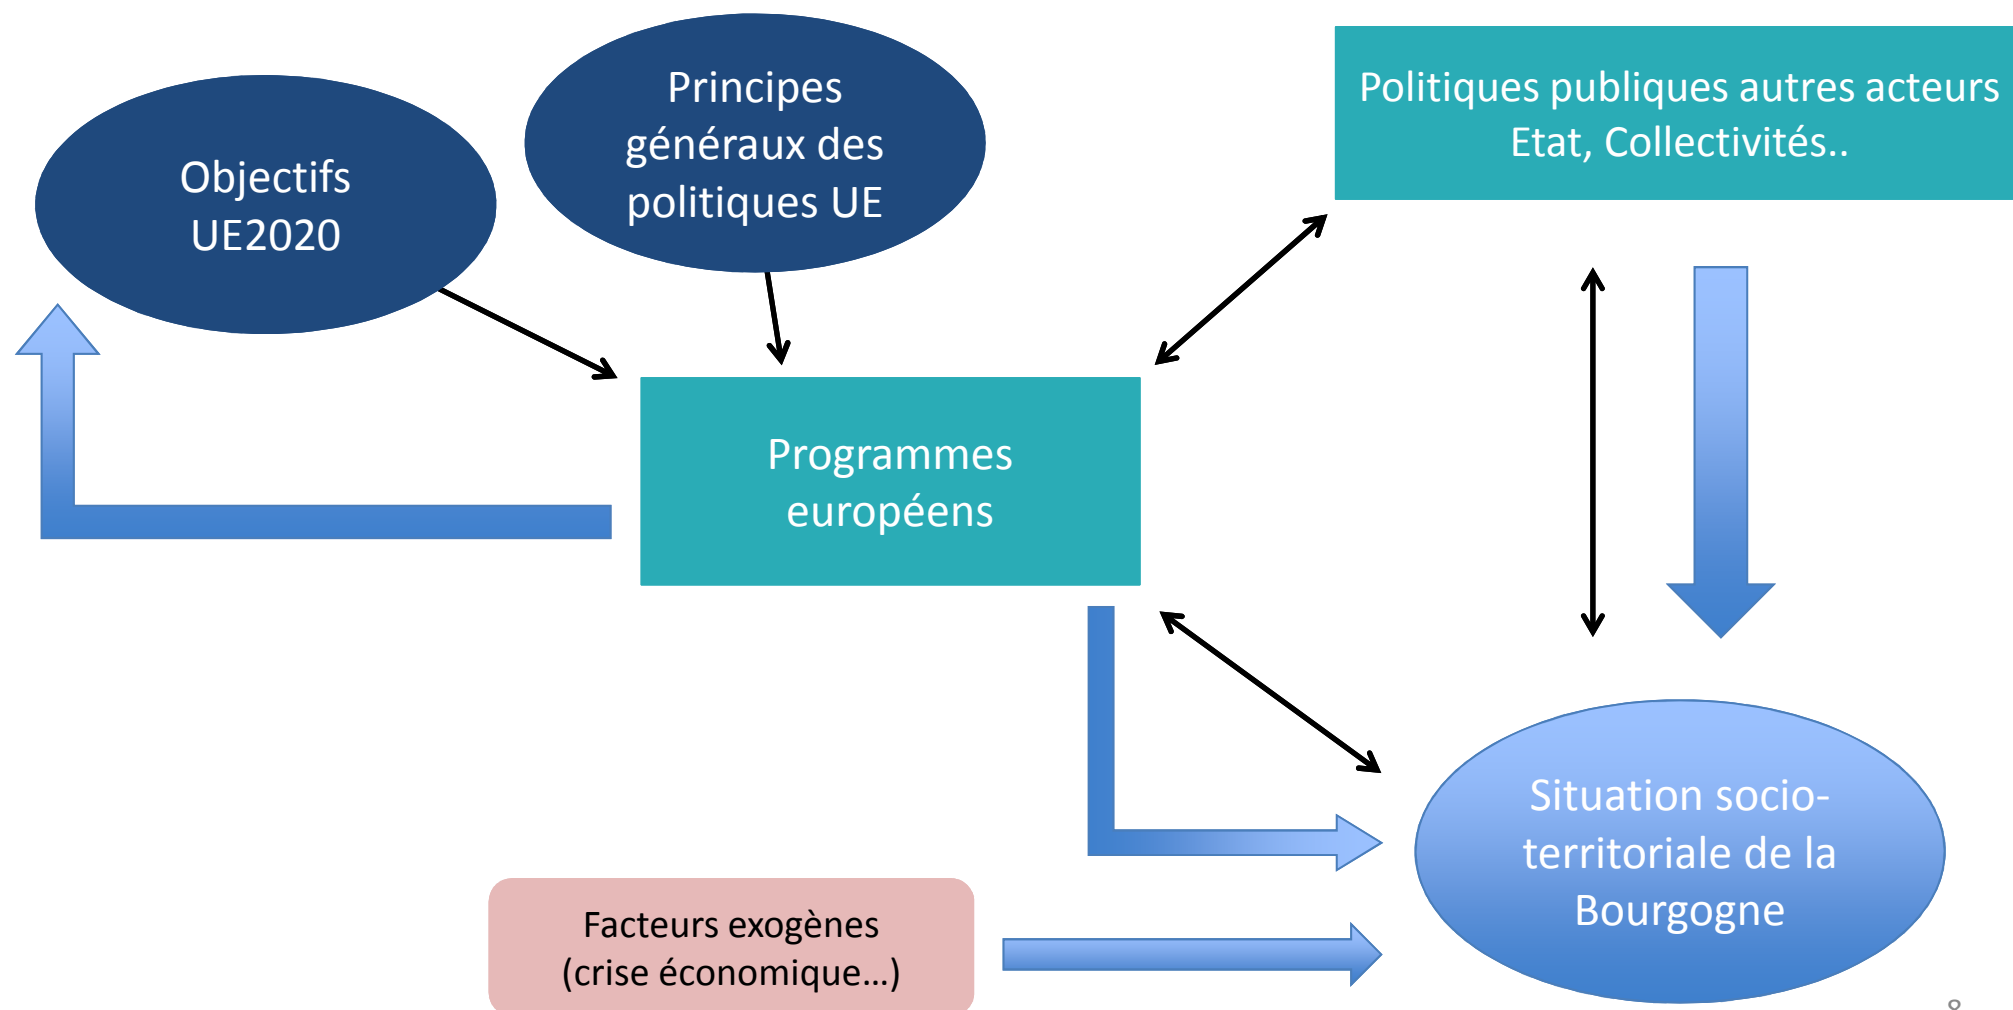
Objectifs UE2020

Principes généraux des politiques UE

Politiques publiques autres acteurs Etat, Collectivités..

Programmes européens

Situation socio-territoriale de la Bourgogne

Facteurs exogènes (crise économique…)